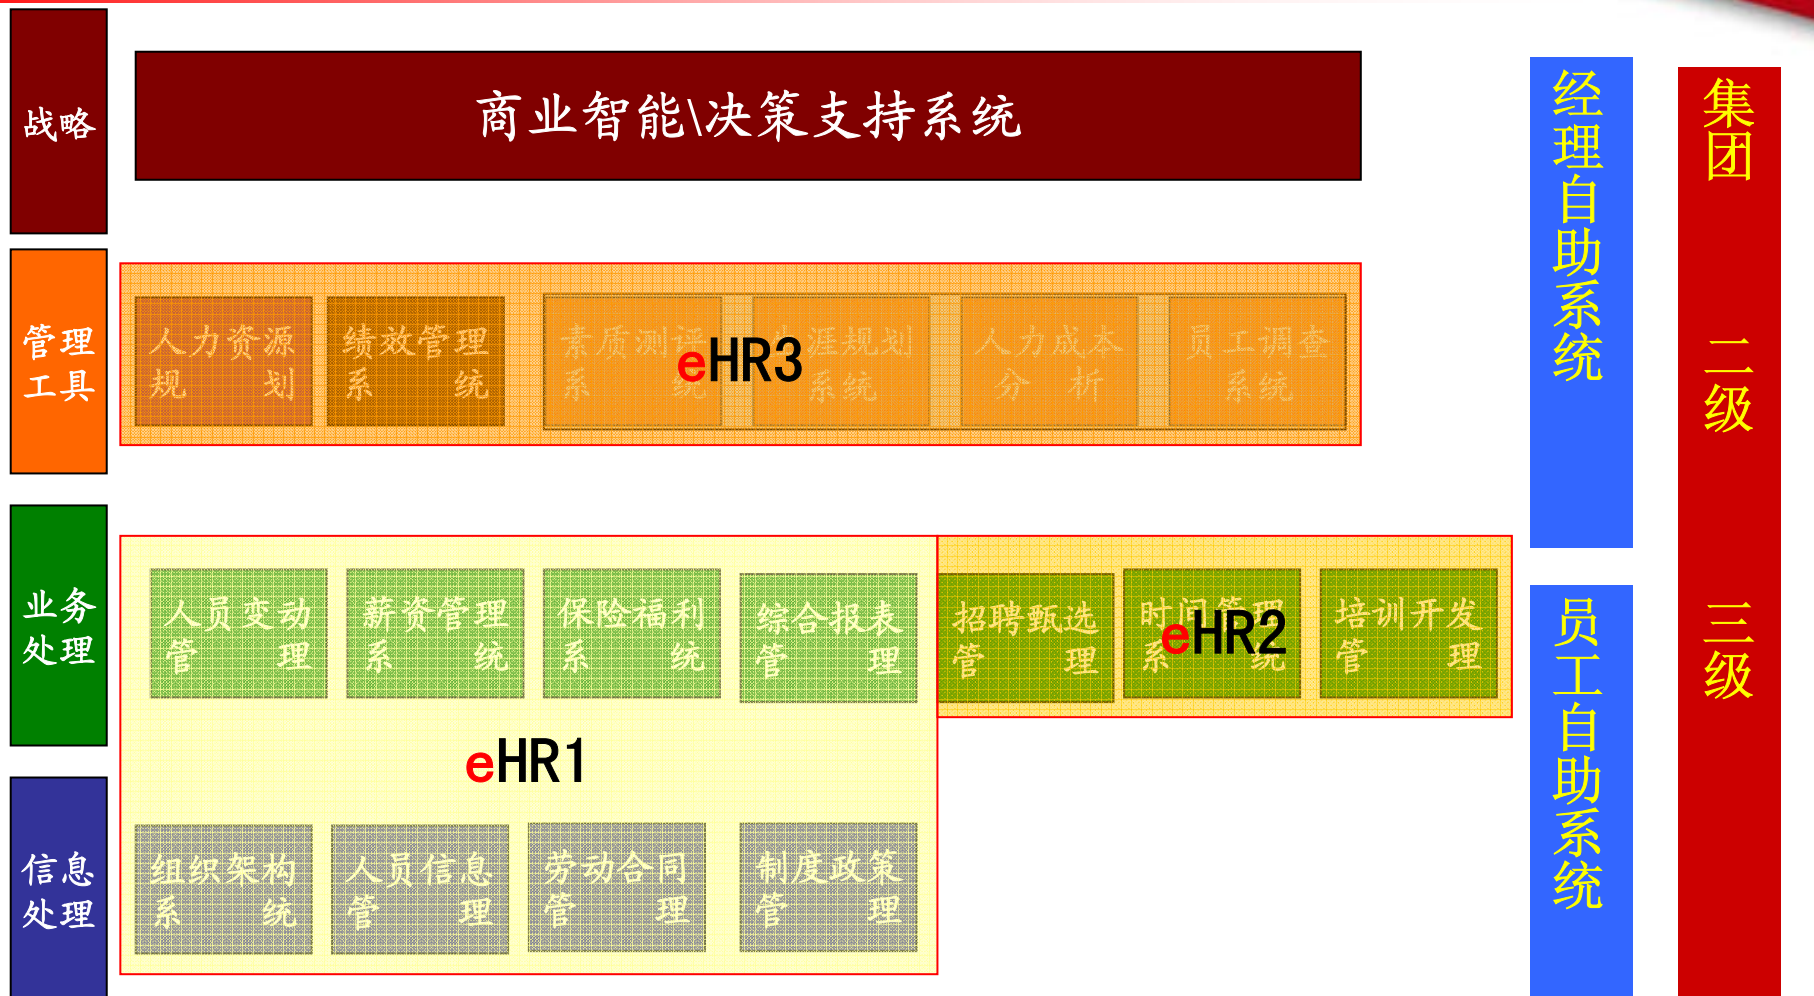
战略

商业智能\决策支持系统

经理自助系统

集团

二级

三级

管理工具

人力资源规划

绩效管理系统

素质测评系统

eHR3

生涯规划系统

人力成本分析

员工调查系统

业务处理

人员变动管理

薪资管理系统

保险福利系统

综合报表管理

招聘甄选管理

时间管理系统

eHR2

培训开发管理

员工自助系统

eHR1

信息处理

组织架构系统

人员信息管理

劳动合同管理

制度政策管理